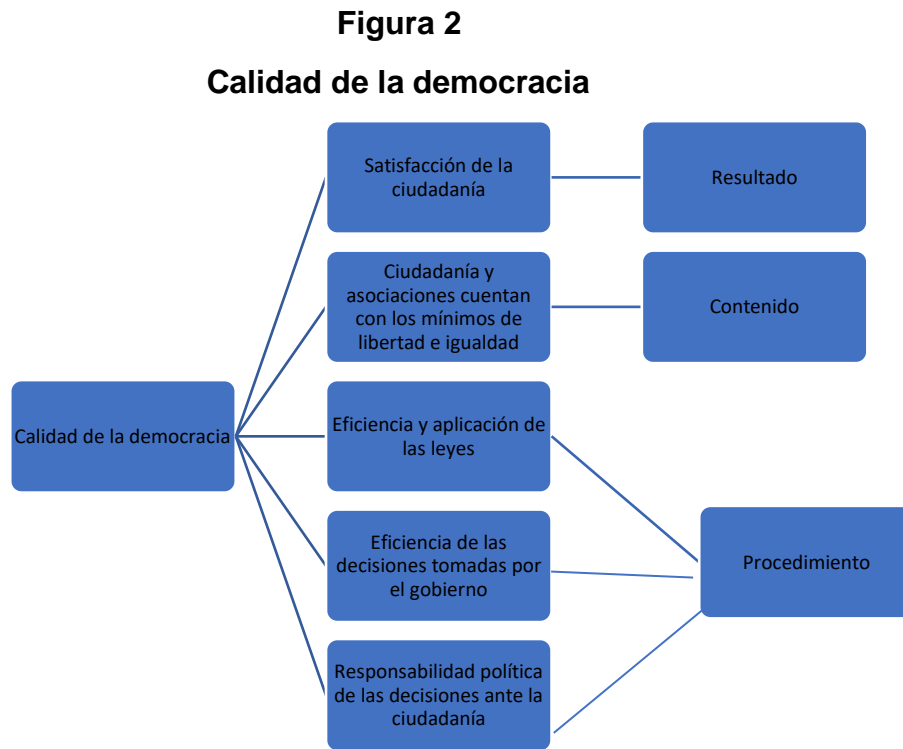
Figura 2

Calidad de la democracia

Calidad de la democracia

Satisfacción de la ciudadanía

Resultado

Ciudadanía y asociaciones cuentan con los mínimos de libertad e igualdad

Contenido

Eficiencia y aplicación de las leyes

Eficiencia de las decisiones tomadas por el gobierno

Responsabilidad política de las decisiones ante la ciudadanía

Procedimiento